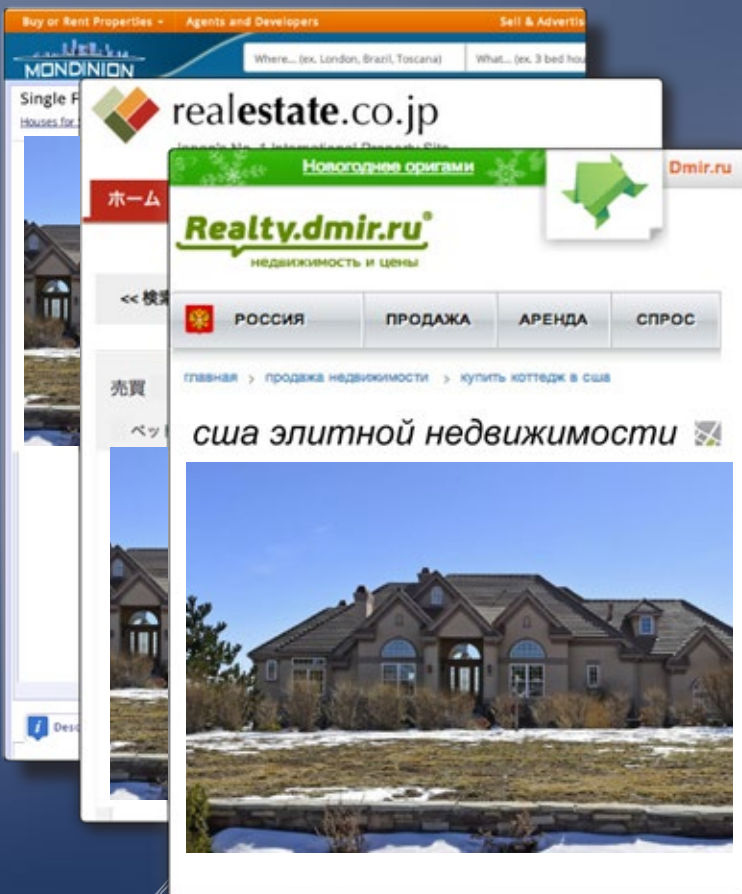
Buy or Rent Properties ▾ Agents and Developers Sell & Advertis

MONDINION

Where... (ex. London, Brazil, Toscana) What... (ex. 3 bed hou

Single F

Houses for

realestate.co.jp

Japan's No. 1 International Property Site

ホーム

<< 検索

売買

ペット

Desc

Новогоднее оригами

Dmir.ru

Realty.dmir.ru®

недвижимость и цены

РОССИЯ ПРОДАЖА АРЕНДА СПРОС

главная › продажа недвижимости › купить коттедж в сша

сша элитной недвижимости